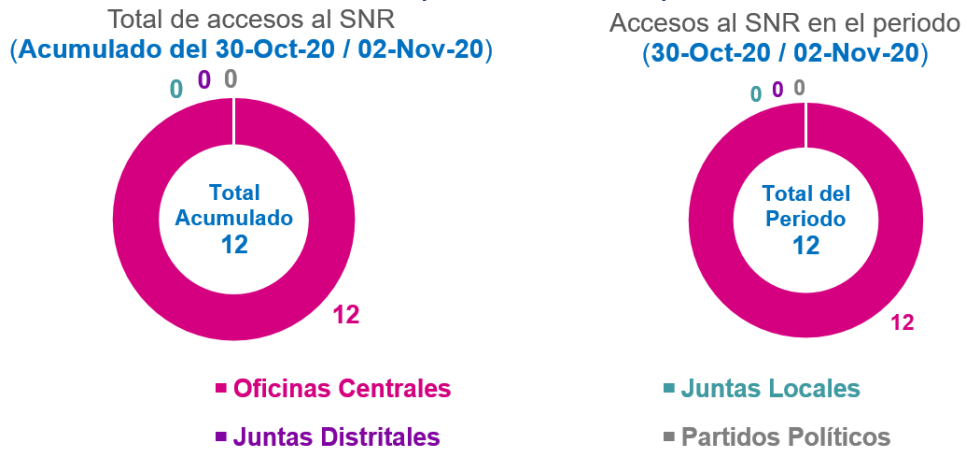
Total de accesos al SNR
(Acumulado del 30-Oct-20 / 02-Nov-20)

0 0 0

Total Acumulado 12

12

Accesos al SNR en el periodo
(30-Oct-20 / 02-Nov-20)

0 0 0

Total del Periodo 12

12

Oficinas Centrales
Juntas Locales
Juntas Distritales
Partidos Políticos